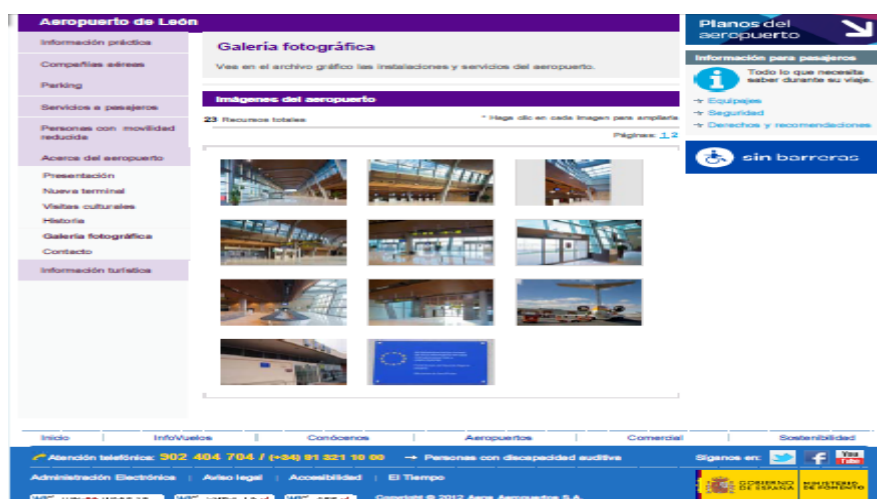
Aeropuerto de León

Información práctica

Compañías aéreas

Parking

Servicios a pasajeros

Personas con movilidad reducida

Acerca del aeropuerto

Presentación

Nueva terminal

Visitas culturales

Historia

Galería fotográfica

Contacto

Información turística

Galería fotográfica

Vea en el archivo gráfico las instalaciones y servicios del aeropuerto.

Imágenes del aeropuerto

23 Recursos totales

* Haga clic en cada imagen para ampliarla

Páginas: 1 2

Planos del aeropuerto

Información para pasajeros

Todo lo que necesita saber durante su viaje.

Equipajes

Seguridad

Derechos y recomendaciones

sin barreras

Inicio | InfoVuelos | Conócenos | Aeropuertos | Comercial | Sostenibilidad

Atención telefónica: 902 404 704 / (+34) 91 321 10 00

Personas con discapacidad auditiva

Síganos en:

Administración Electrónica | Aviso legal | Accesibilidad | El Tiempo

Copyright © 2012 Aena Aeropuertos S.A.

GOBIERNO DE ESPAÑA

MINISTERIO DE FOMENTO